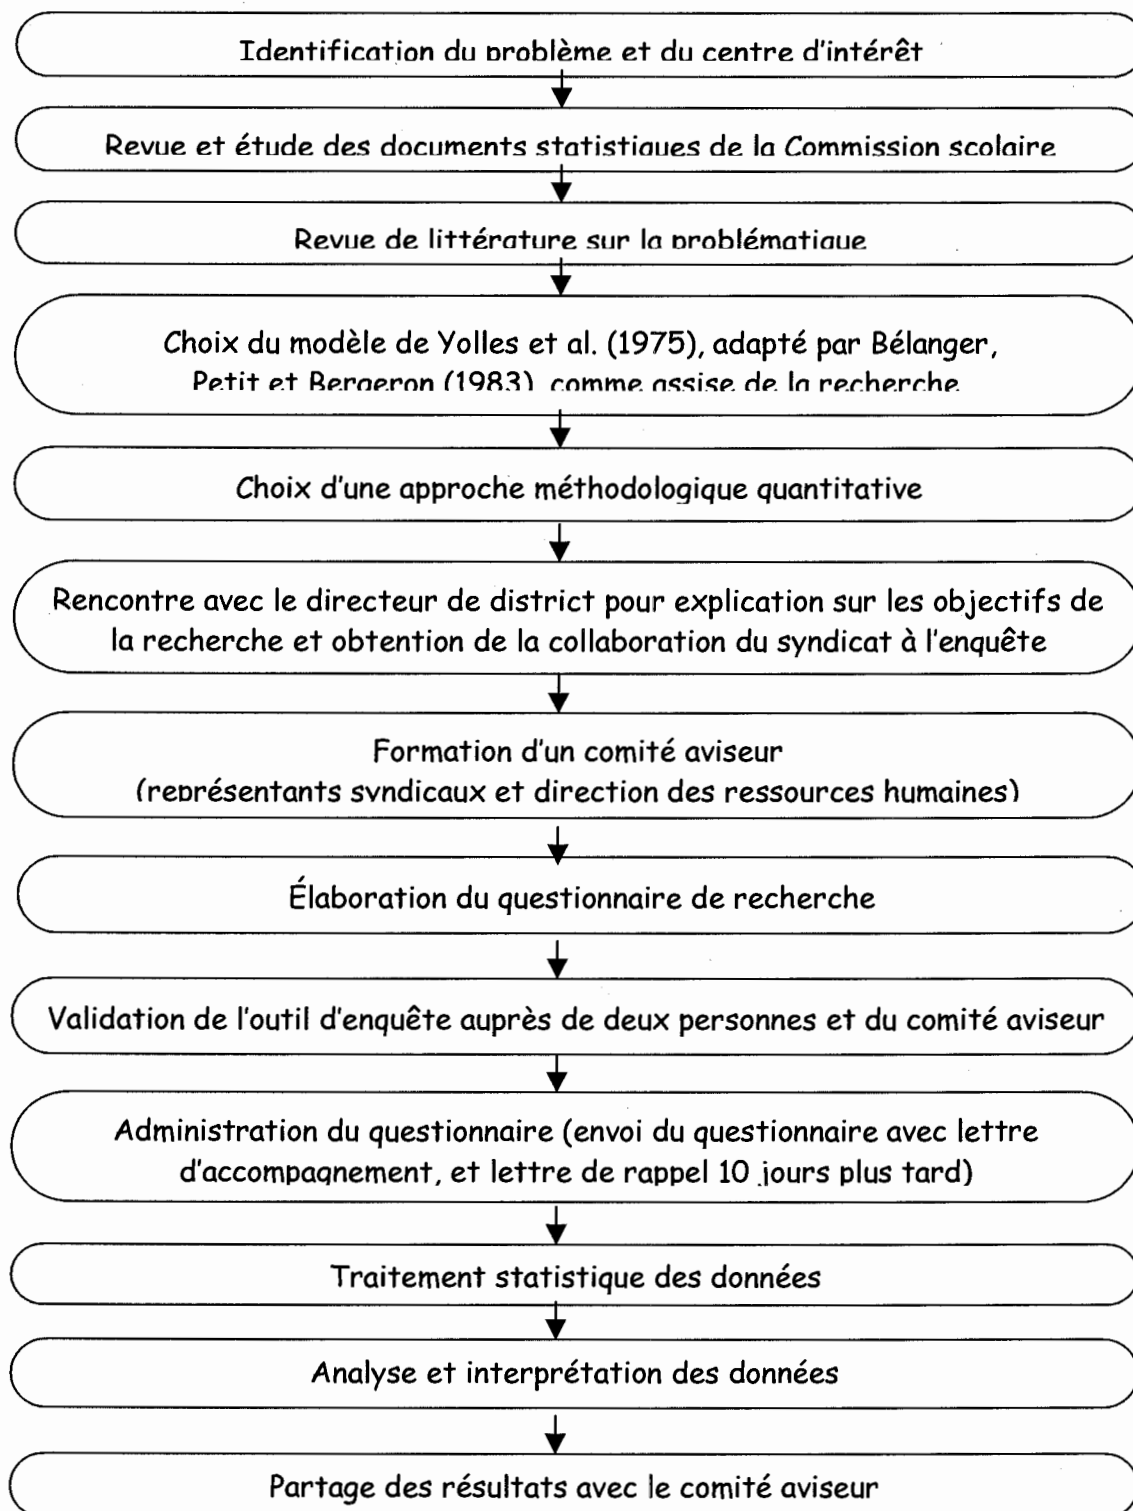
Identification du problème et du centre d'intérêt

Revue et étude des documents statistiques de la Commission scolaire

Revue de littérature sur la problématique

Choix du modèle de Yolles et al. (1975), adapté par Bélanger, Petit et Bergeron (1983), comme assise de la recherche

Choix d'une approche méthodologique quantitative

Rencontre avec le directeur de district pour explication sur les objectifs de la recherche et obtention de la collaboration du syndicat à l'enquête

Formation d'un comité aviseur (représentants syndicaux et direction des ressources humaines)

Élaboration du questionnaire de recherche

Validation de l'outil d'enquête auprès de deux personnes et du comité aviseur

Administration du questionnaire (envoi du questionnaire avec lettre d'accompagnement, et lettre de rappel 10 jours plus tard)

Traitement statistique des données

Analyse et interprétation des données

Partage des résultats avec le comité aviseur